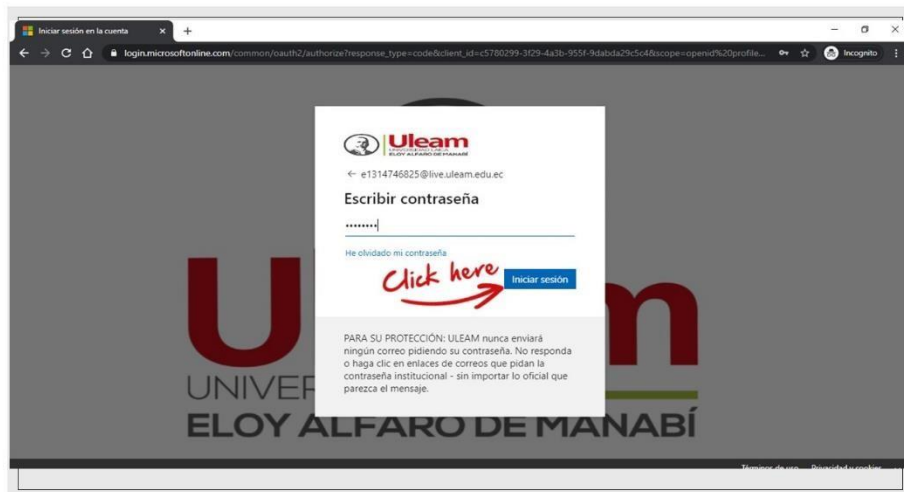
Iniciar sesión en la cuenta ×
+

login.microsoftonline.com/common/oauth2/authorize?response_type=code&client_id=c5780299-3f29-4a3b-955f-9dabda29c5c4&scope=openid%20profile...

Incognito

Uleam
UNIVERSIDAD LAICA
ELOY ALFARO DE MANABÍ

← e1314746825@live.uleam.edu.ec

Escribir contraseña

••••••••

He olvidado mi contraseña

Click here

Iniciar sesión

PARA SU PROTECCIÓN: ULEAM nunca enviará ningún correo pidiendo su contraseña. No responda o haga clic en enlaces de correos que pidan la contraseña institucional - sin importar lo oficial que parezca el mensaje.

U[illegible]m
UNIVER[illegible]
ELOY ALFARO DE MANABÍ

Términos de uso Privacidad y cookies